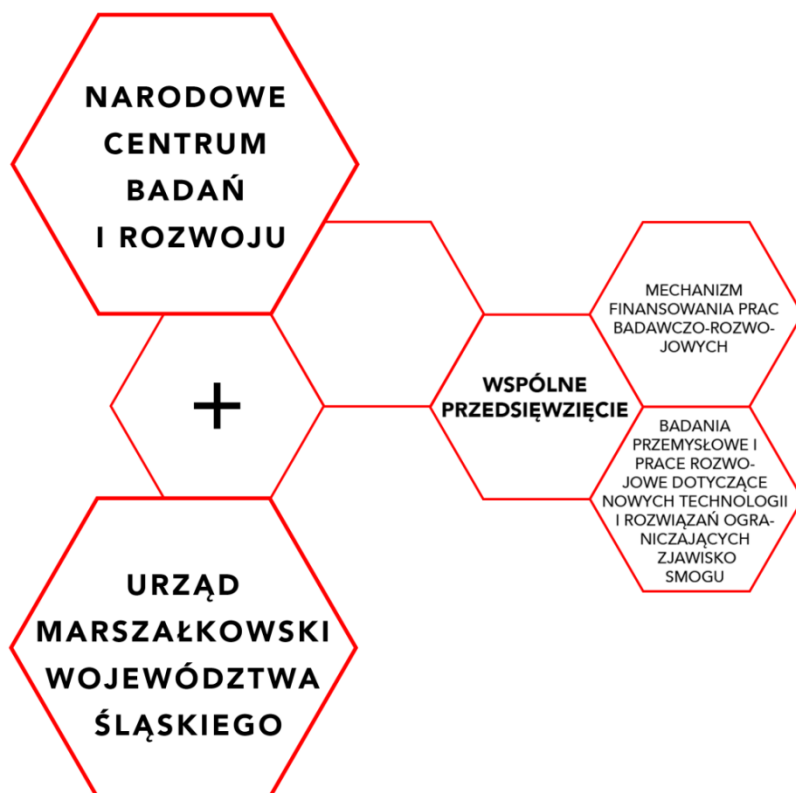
NARODOWE CENTRUM BADAŃ I ROZWOJU

+

URZĄD MARSZAŁKOWSKI WOJEWÓDZTWA ŚLĄSKIEGO

WSPÓLNE PRZEDSIĘWZIĘCIE

MECHANIZM FINANSOWANIA PRAC BADAWCZO-ROZWOJOWYCH

BADANIA PRZEMYSŁOWE I PRACE ROZWOJOWE DOTYCZĄCE NOWYCH TECHNOLOGII I ROZWIĄZAŃ OGRANICZAJĄCYCH ZJAWISKO SMOGU